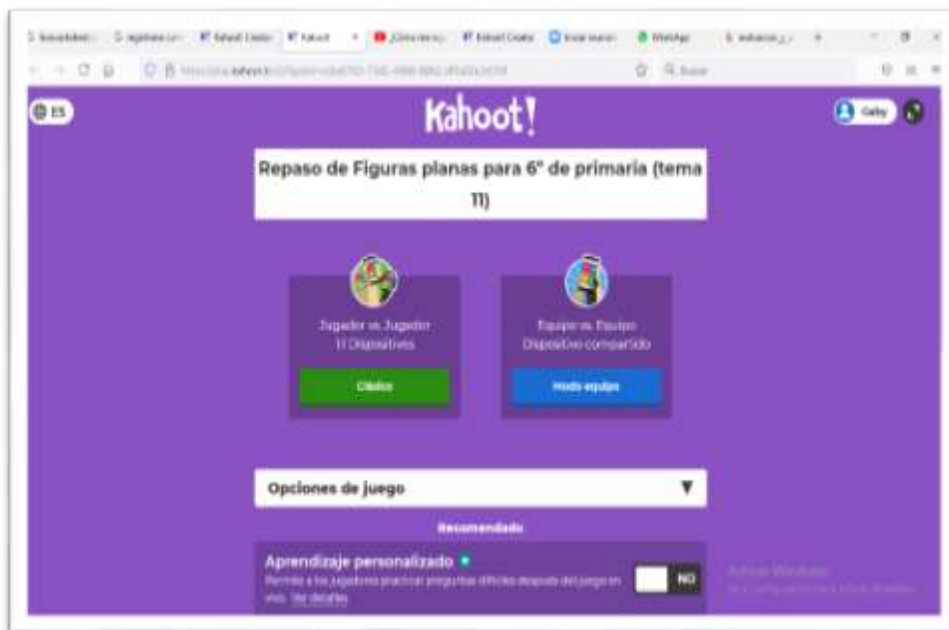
ES

Kahoot!

Gaby

Repaso de Figuras planas para 6º de primaria (tema 11)

Jugador vs. Jugador
1:1 Dispositivos

Clásico

Equipo vs. Equipo
Dispositivo compartido

Modo equipo

Opciones de juego

Recomendado

Aprendizaje personalizado

Permite a los jugadores practicar preguntas difíciles después del juego en vivo. Ver detalles

NO

Activar Windows
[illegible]